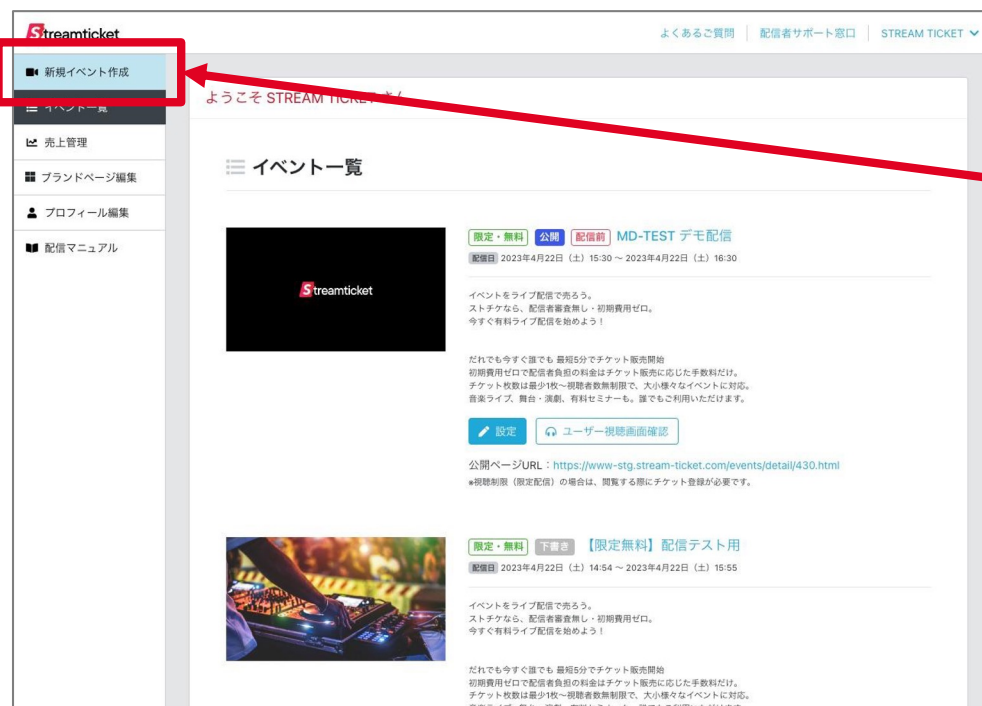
Streamticket

よくあるご質問 | 配信者サポート窓口 | STREAM TICKET

新規イベント作成
イベント一覧
売上管理
ブランドページ編集
プロフィール編集
配信マニュアル

ようこそ STREAM TICKET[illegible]

イベント一覧

限定・無料 公開 配信前 MD-TEST デモ配信
配信日 2023年4月22日（土）15:30 ～ 2023年4月22日（土）16:30

Streamticket

イベントをライブ配信で売ろう。
ストチケなら、配信者審査無し・初期費用ゼロ。
今すぐ有料ライブ配信を始めよう！

だれでも今すぐ誰でも 最短5分でチケット販売開始
初期費用ゼロで配信者負担の料金はチケット販売に応じた手数料だけ。
チケット枚数は最少1枚～視聴者数無制限で、大小様々なイベントに対応。
音楽ライブ、舞台・演劇、有料セミナーも。誰でもご利用いただけます。

設定 ユーザー視聴画面確認

公開ページURL：https://www-stg.stream-ticket.com/events/detail/430.html
*視聴制限（限定配信）の場合は、閲覧する際にチケット登録が必要です。

限定・無料 下書き 【限定無料】配信テスト用
配信日 2023年4月22日（土）14:54 ～ 2023年4月22日（土）15:55

イベントをライブ配信で売ろう。
ストチケなら、配信者審査無し・初期費用ゼロ。
今すぐ有料ライブ配信を始めよう！

だれでも今すぐ誰でも 最短5分でチケット販売開始
初期費用ゼロで配信者負担の料金はチケット販売に応じた手数料だけ。
チケット枚数は最少1枚～視聴者数無制限で、大小様々なイベントに対応。
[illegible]